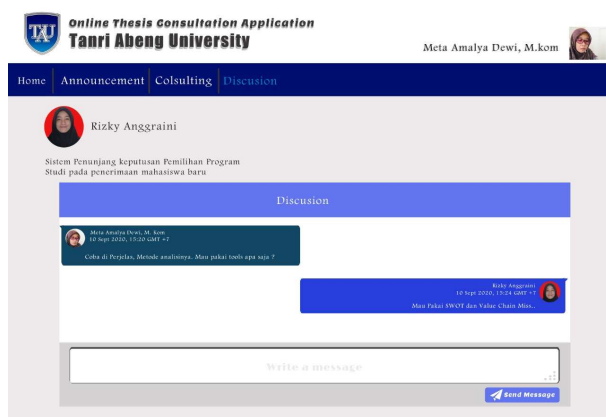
TAU

Online Thesis Consultation Application
Tanri Abeng University

Meta Amalya Dewi, M.kom

Home | Announcement | Colsulting | Discusion

Rizky Anggraini

Sistem Penunjang keputusan Pemilihan Program Studi pada penerimaan mahasiswa baru

Discusion

Meta Amalya Dewi, M. Kom
10 Sept 2020, 13:20 GMT +7
Coba di Perjelas, Metode analisisnya. Mau pakai tools apa saja ?

Rizky Anggraini
10 Sept 2020, 13:24 GMT +7
Mau Pakai SWOT dan Value Chain Miss..

Write a message

Send Message